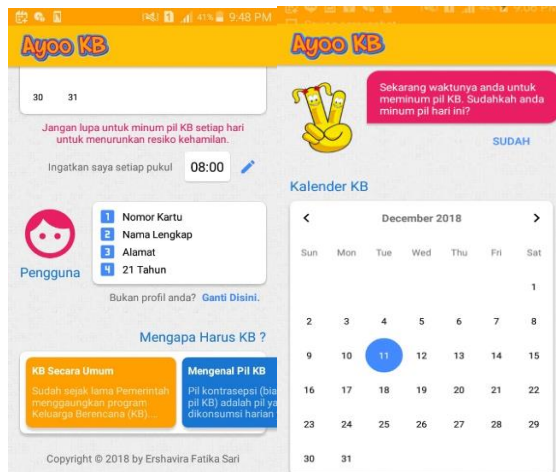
41% 9:48 PM

Ayoo KB

30 31

Jangan lupa untuk minum pil KB setiap hari untuk menurunkan resiko kehamilan.

Ingatkan saya setiap pukul 08:00

Pengguna

1 Nomor Kartu
2 Nama Lengkap
3 Alamat
4 21 Tahun

Bukan profil anda? Ganti Disini.

Mengapa Harus KB ?

KB Secara Umum
Sudah sejak lama Pemerintah menggaungkan program Keluarga Berencana (KB)...

Mengenal Pil KB
Pil kontrasepsi (bia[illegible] pil KB) adalah pil ya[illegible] dikonsumsi harian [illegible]

Copyright © 2018 by Ershavira Fatika Sari

Ayoo KB

Sekarang waktunya anda untuk meminum pil KB. Sudahkah anda minum pil hari ini?

SUDAH

Kalender KB

December 2018

| Sun | Mon | Tue | Wed | Thu | Fri | Sat |
|---|---|---|---|---|---|---|
| | | | | | | 1 |
| 2 | 3 | 4 | 5 | 6 | 7 | 8 |
| 9 | 10 | 11 | 12 | 13 | 14 | 15 |
| 16 | 17 | 18 | 19 | 20 | 21 | 22 |
| 23 | 24 | 25 | 26 | 27 | 28 | 29 |
| 30 | 31 | | | | | |